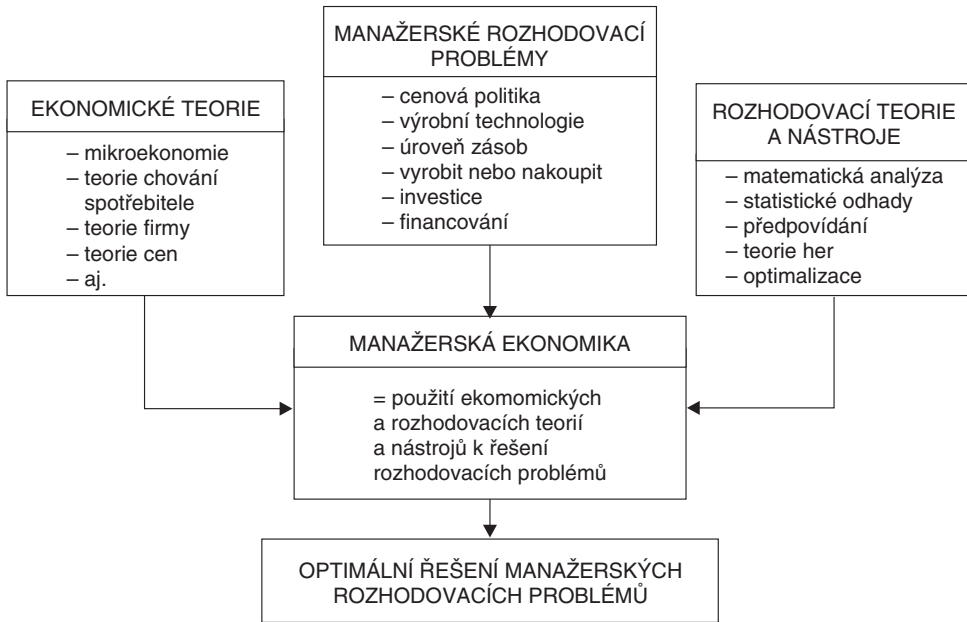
MANAŽERSKÉ ROZHODOVACÍ PROBLÉMY

– cenová politika
– výrobní technologie
– úroveň zásob
– vyrobit nebo nakoupit
– investice
– financování

EKONOMICKÉ TEORIE

– mikroekonomie
– teorie chování spotřebitele
– teorie firmy
– teorie cen
– aj.

ROZHODOVACÍ TEORIE A NÁSTROJE

– matematická analýza
– statistické odhady
– předpovídání
– teorie her
– optimalizace

MANAŽERSKÁ EKONOMIKA

= použití ekomomických a rozhodovacích teorií a nástrojů k řešení rozhodovacích problémů

OPTIMÁLNÍ ŘEŠENÍ MANAŽERSKÝCH ROZHODOVACÍCH PROBLÉMŮ